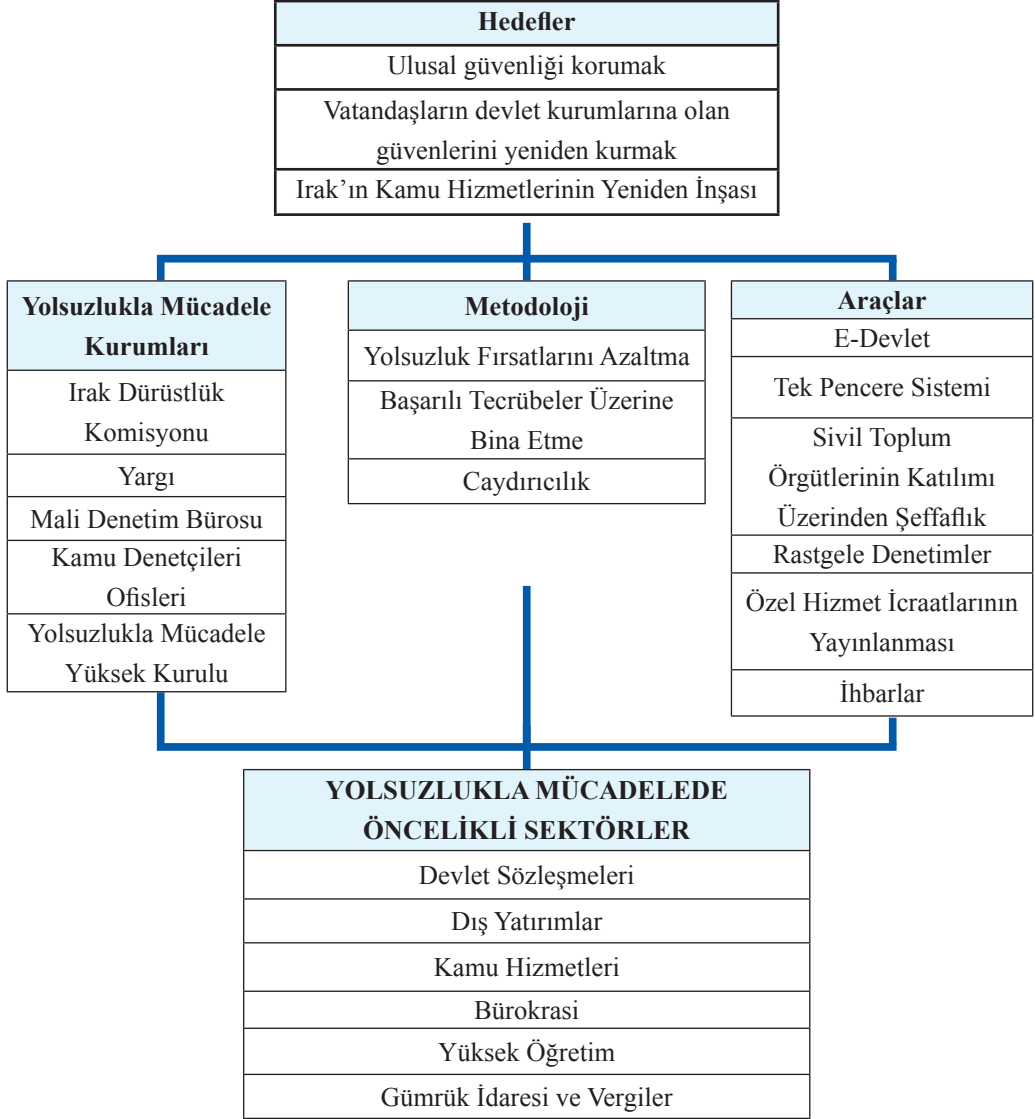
Hedefler

Ulusal güvenliği korumak

Vatandaşların devlet kurumlarına olan güvenlerini yeniden kurmak

Irak’ın Kamu Hizmetlerinin Yeniden İnşası

Yolsuzlukla Mücadele Kurumları

Irak Dürüstlük Komisyonu

Yargı

Mali Denetim Bürosu

Kamu Denetçileri Ofisleri

Yolsuzlukla Mücadele Yüksek Kurulu

Metodoloji

Yolsuzluk Fırsatlarını Azaltma

Başarılı Tecrübeler Üzerine Bina Etme

Caydırıcılık

Araçlar

E-Devlet

Tek Pencere Sistemi

Sivil Toplum Örgütlerinin Katılımı Üzerinden Şeffaflık

Rastgele Denetimler

Özel Hizmet İcraatlarının Yayınlanması

İhbarlar

YOLSUZLUKLA MÜCADELEDE ÖNCELİKLİ SEKTÖRLER

Devlet Sözleşmeleri

Dış Yatırımlar

Kamu Hizmetleri

Bürokrasi

Yüksek Öğretim

Gümrük İdaresi ve Vergiler